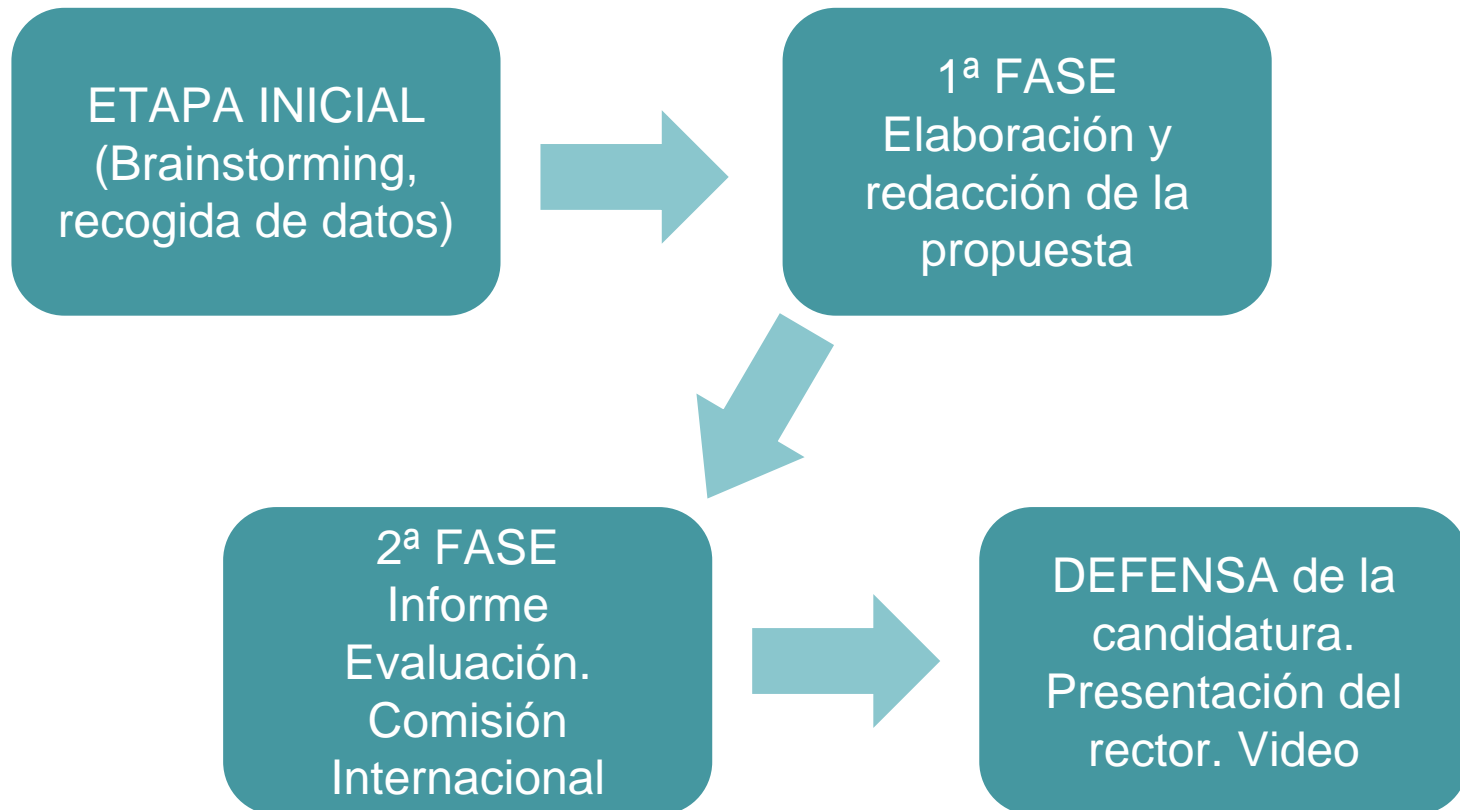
ETAPA INICIAL (Brainstorming, recogida de datos)

1ª FASE
Elaboración y redacción de la propuesta

2ª FASE
Informe Evaluación. Comisión Internacional

DEFENSA de la candidatura. Presentación del rector. Video